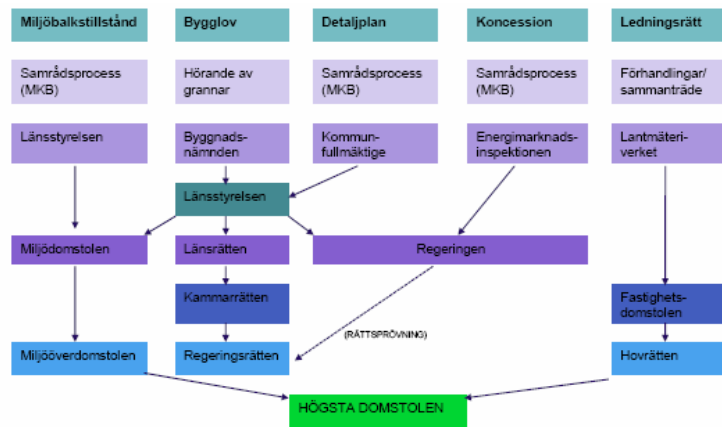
Miljöbalkstillstånd

Samrådsprocess (MKB)

Länsstyrelsen

Miljödomstolen

Miljööverdomstolen

Bygglov

Hörande av grannar

Byggnadsnämnden

Detaljplan

Samrådsprocess (MKB)

Kommunfullmäktige

Länsstyrelsen

Länsrätten

Kammarrätten

Regeringsrätten

Koncession

Samrådsprocess (MKB)

Energimarknadsinspektionen

Regeringen

(RÄTTSPRÖVNING)

Ledningsrätt

Förhandlingar/sammanträde

Lantmäteriverket

Fastighetsdomstolen

Hovrätten

HÖGSTA DOMSTOLEN